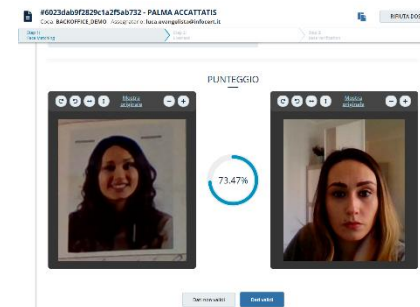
#6023dab9f2829c1a2f5ab732 - PALMA ACCATTATIS
Coda: BACKOFFICE_DEMO Assegnato a: luca.evangelista@infocert.it

RIFIUTA DOS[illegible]

Step 1
Face matching

Step 2
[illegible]

Step 3
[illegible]

PUNTEGGIO

Mostra originale

Mostra originale

73.47%

Dati non validi

Dati validi